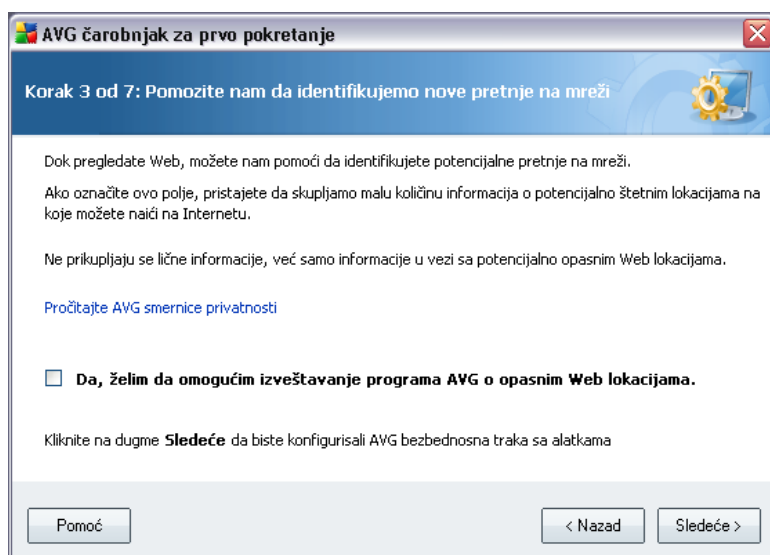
AVG čarobnjak za prvo pokretanje

Korak 3 od 7: Pomozite nam da identifikujemo nove pretnje na mreži

Dok pregledate Web, možete nam pomoći da identifikujete potencijalne pretnje na mreži.

Ako označite ovo polje, pristajete da skupljamo malu količinu informacija o potencijalno štetnim lokacijama na koje možete naići na Internetu.

Ne prikupljaju se lične informacije, već samo informacije u vezi sa potencijalno opasnim Web lokacijama.

Pročitajte AVG smernice privatnosti

Da, želim da omogućim izveštavanje programa AVG o opasnim Web lokacijama.

Kliknite na dugme **Sledeće** da biste konfigurisali AVG bezbednosna traka sa alatkama

Pomoć

< Nazad

Sledeće >